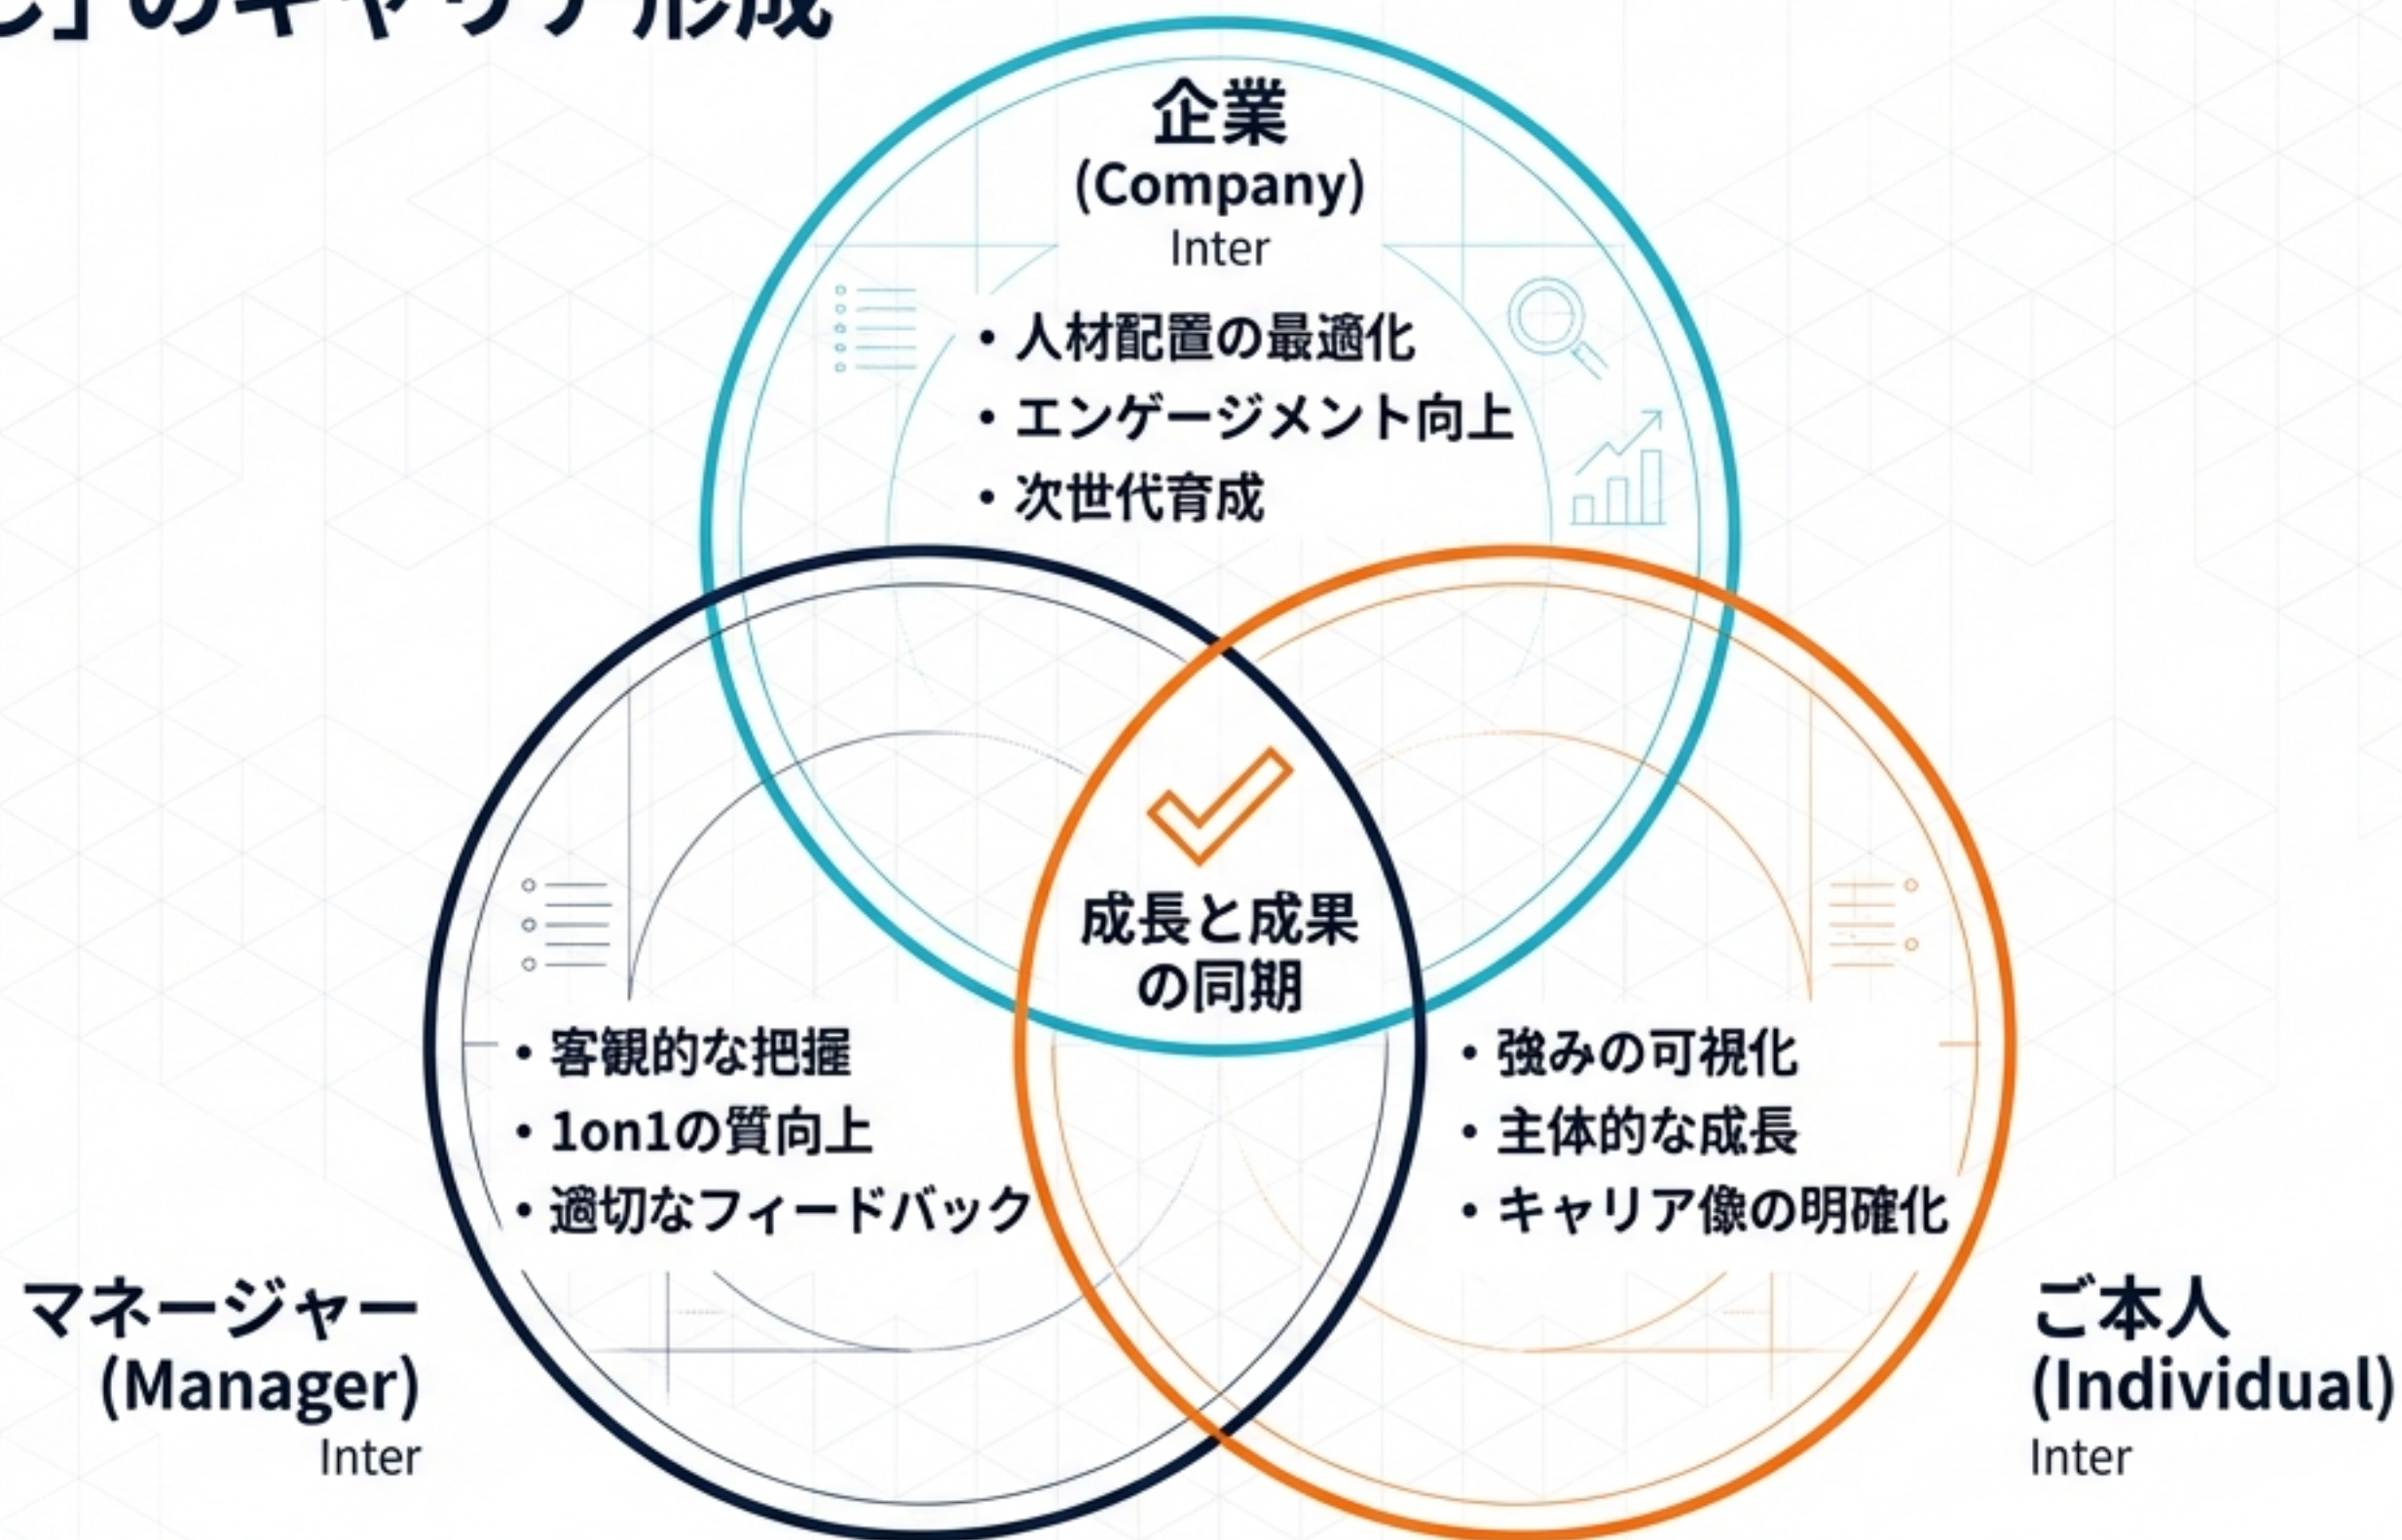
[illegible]」のキャリア形成

企業
(Company)
Inter

• 人材配置の最適化
• エンゲージメント向上
• 次世代育成

成長と成果の同期

• 客観的な把握
• 1on1の質向上
• 適切なフィードバック

• 強みの可視化
• 主体的な成長
• キャリア像の明確化

マネージャー
(Manager)
Inter

ご本人
(Individual)
Inter